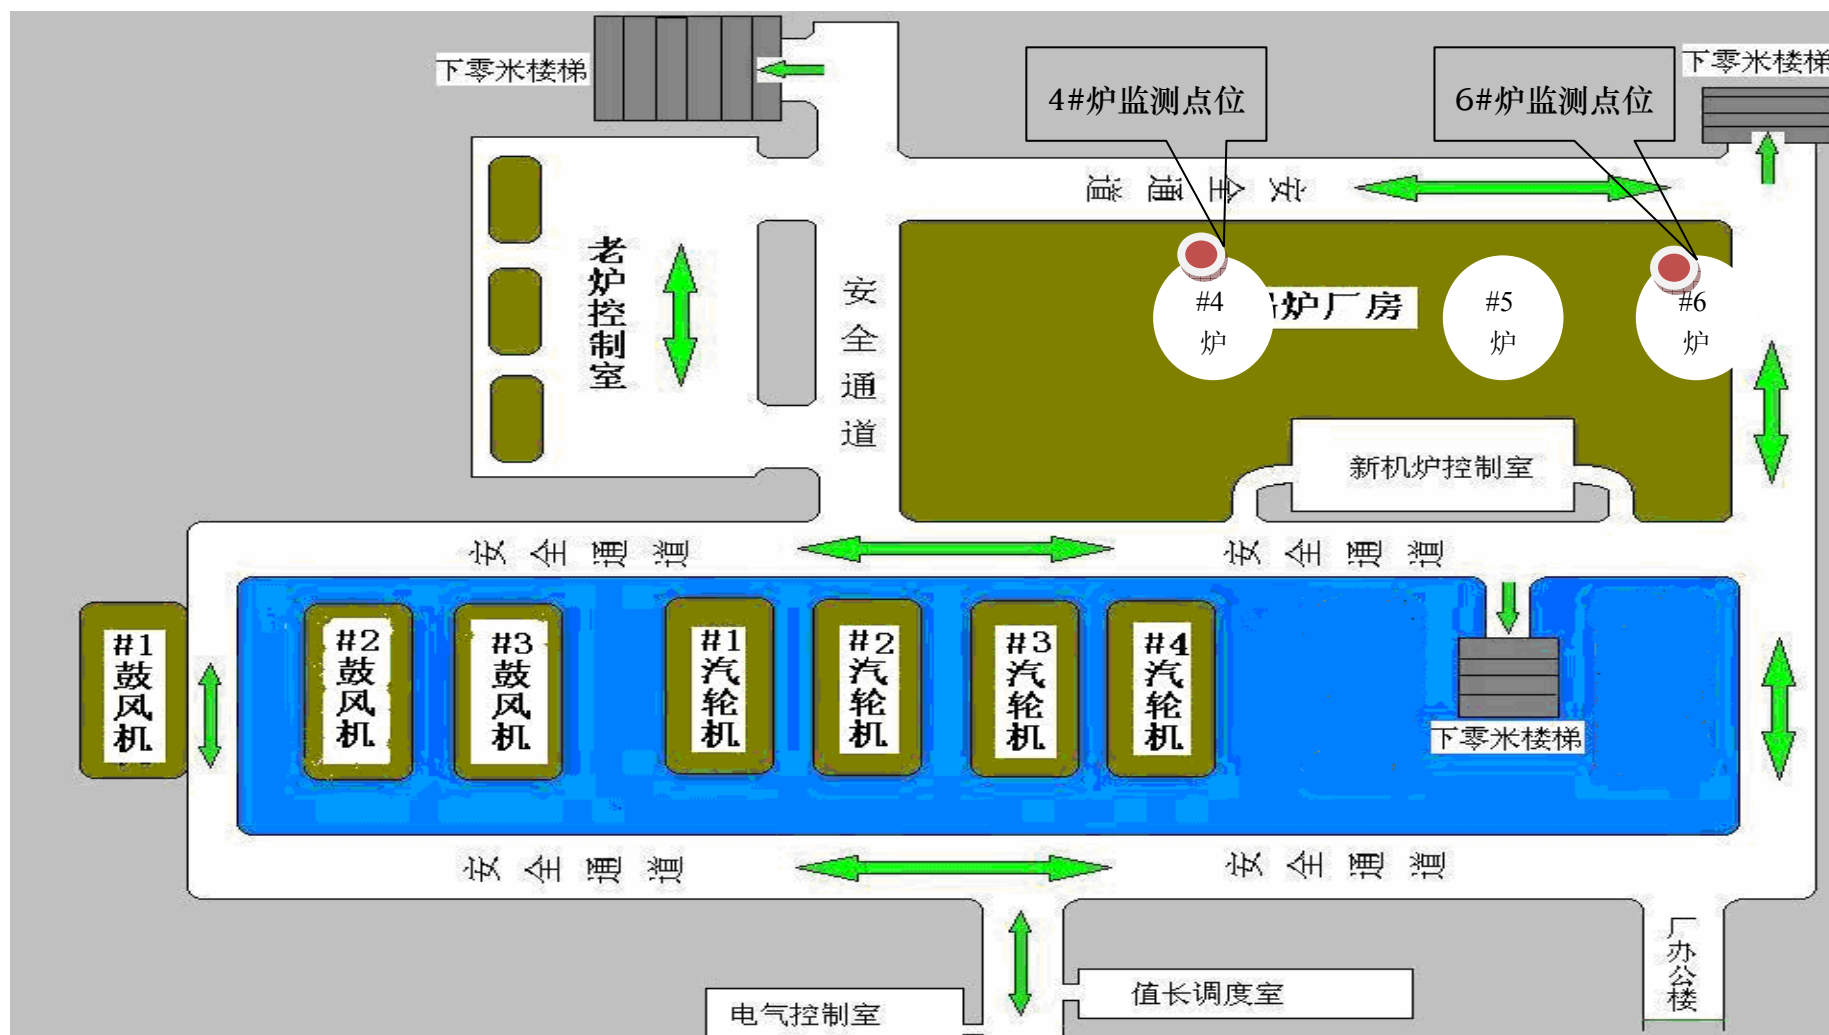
下零米楼梯

4#炉监测点位

6#炉监测点位

下零米楼梯

道 通 全 安

老炉控制室

安全通道

#4 炉

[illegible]炉厂房

#5 炉

#6 炉

新机炉控制室

安 全 通 道

安 全 通 道

#1 鼓风机

#2 鼓风机

#3 鼓风机

#1 汽轮机

#2 汽轮机

#3 汽轮机

#4 汽轮机

下零米楼梯

安 全 通 道

安 全 通 道

厂办公楼

值长调度室

电气控制室